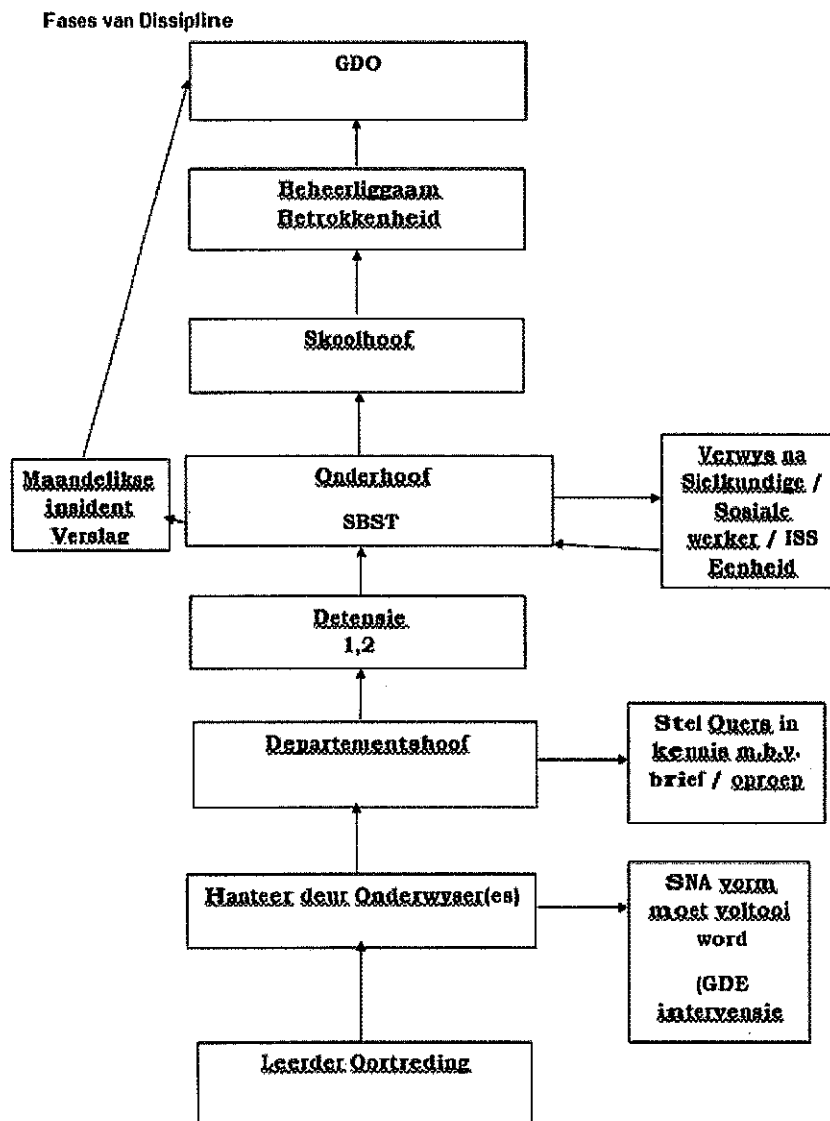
Fases van Dissipline

GDO

Beheerliggaam Betrokkenheid

Skoolhoof

Maandelikse insident Verslag

Onderhoof

SBST

Verwys na Sielkundige / Sosiale werker / ISS Eenheid

Detensie 1,2

Departementshoof

Stel Ouers in kennis m.b.v. brief / oproep

Hanteer deur Onderwyser(es)

SNA vorm moet voltooi word

(GDE intervensie

Leerder Oortreding